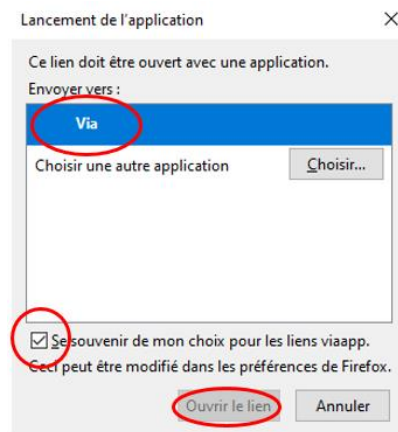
Lancement de l'application

×

Ce lien doit être ouvert avec une application.

Envoyer vers :

Via

Choisir une autre application

Choisir...

Se souvenir de mon choix pour les liens viaapp.

Ceci peut être modifié dans les préférences de Firefox.

Ouvrir le lien

Annuler